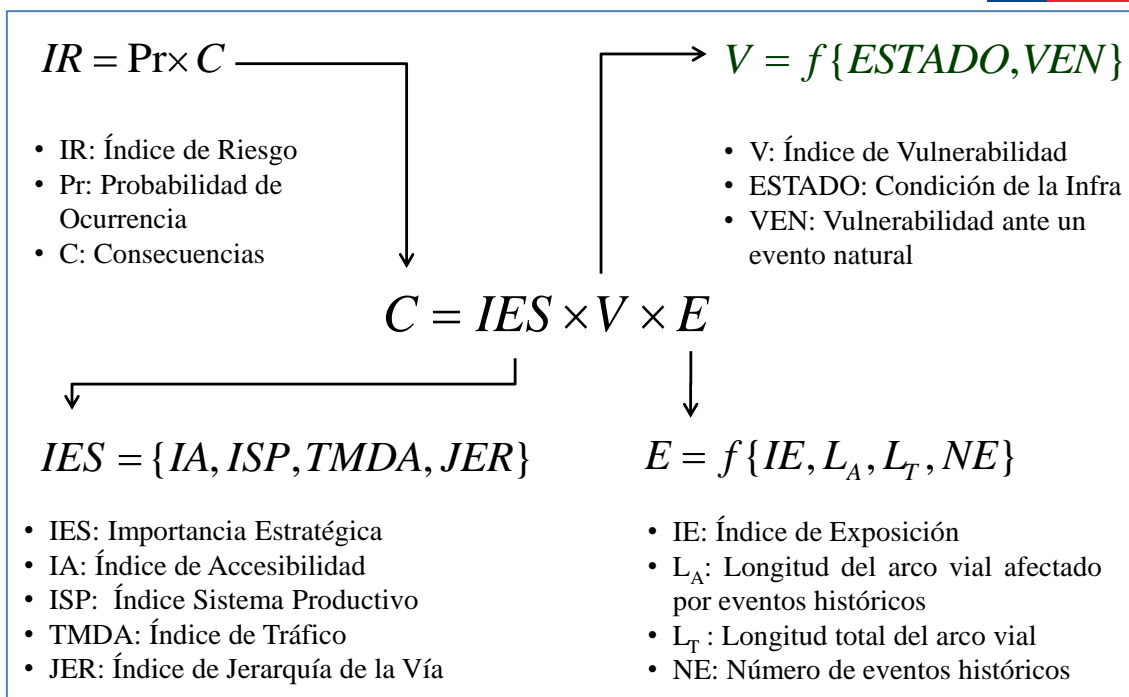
$IR = \Pr \times C$

- IR: Índice de Riesgo
- Pr: Probabilidad de Ocurrencia
- C: Consecuencias

$V = f\{ESTADO, VEN\}$

- V: Índice de Vulnerabilidad
- ESTADO: Condición de la Infra
- VEN: Vulnerabilidad ante un evento natural

$C = IES \times V \times E$

$IES = \{IA, ISP, TMDA, JER\}$

- IES: Importancia Estratégica
- IA: Índice de Accesibilidad
- ISP: Índice Sistema Productivo
- TMDA: Índice de Tráfico
- JER: Índice de Jerarquía de la Vía

$E = f\{IE, L_A, L_T, NE\}$

- IE: Índice de Exposición
- $L_A$: Longitud del arco vial afectado por eventos históricos
- $L_T$ : Longitud total del arco vial
- NE: Número de eventos históricos